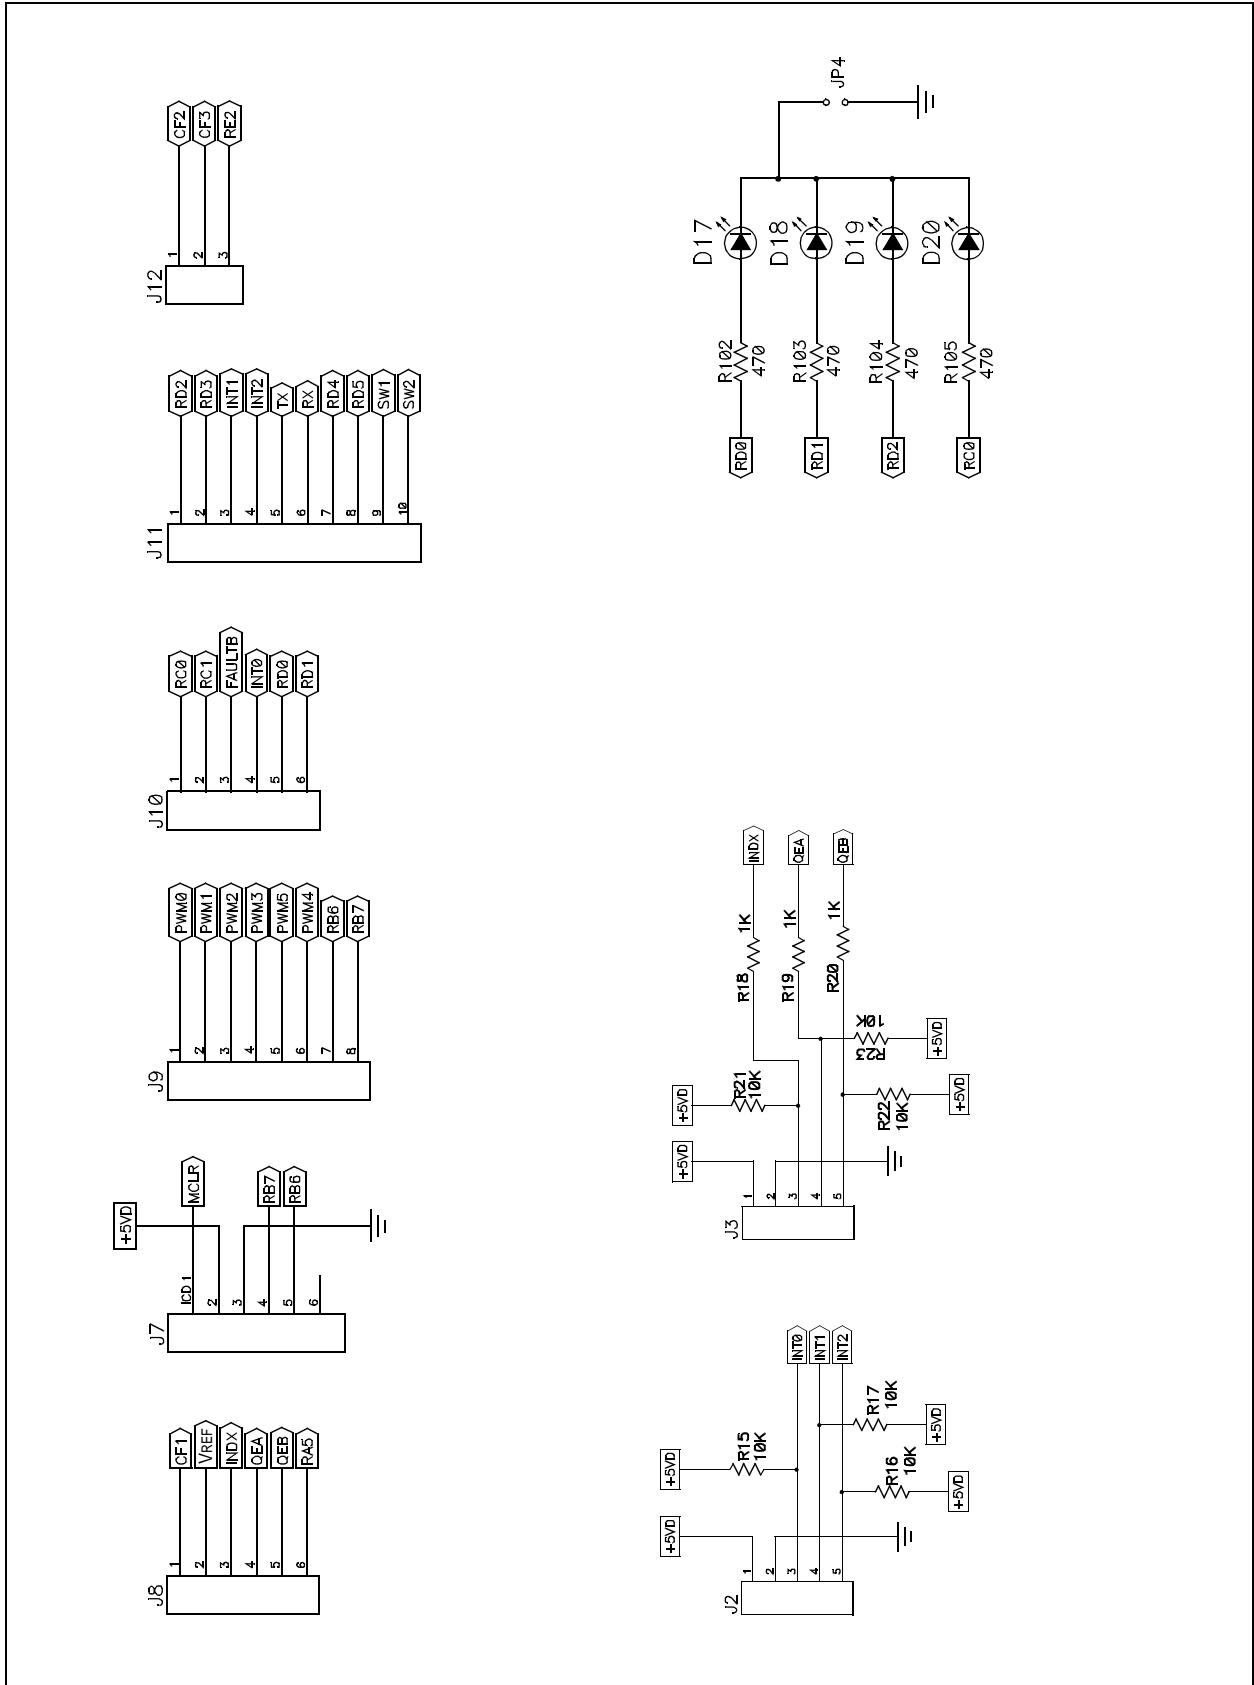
CF2
CF3
RE2
1
2
3
J12

RD2
RD3
INT1
INT2
TX
RX
RD4
RD5
SW1
SW2
1
2
3
4
5
6
7
8
9
10
J11

RC0
RC1
FAULTB
INT0
RD0
RD1
1
2
3
4
5
6
J10

PWM0
PWM1
PWM2
PWM3
PWM5
PWM4
RB6
RB7
1
2
3
4
5
6
7
8
J9

+5VD
MCLR
RB7
RB6
ICD1
2
3
4
5
6
J7

CF1
VREF
INDX
QEA
QEB
RA5
1
2
3
4
5
6
J8

JP4
D17
D18
D19
D20
R102
470
R103
470
R104
470
R105
470
RD0
RD1
RD2
RC0

INDX
QEA
QEB
1K
1K
1K
R18
R19
R20
10K
R23
+5VD
+5VD
R21
10K
R22
10K
+5VD
+5VD
+5VD
1
2
3
4
5
J3

INT0
INT1
INT2
R17
10K
+5VD
+5VD
R15
10K
R16
10K
+5VD
+5VD
1
2
3
4
5
J2